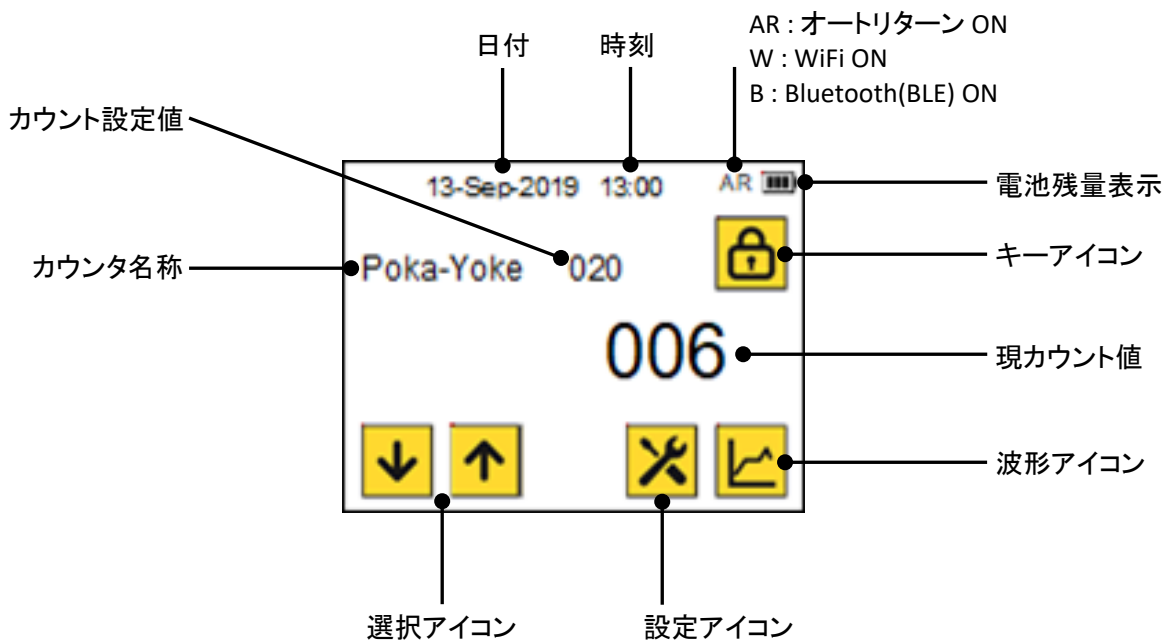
AR : オートリターン ON
W : WiFi ON
B : Bluetooth(BLE) ON

日付

時刻

カウント設定値

13-Sep-2019 13:00 AR

電池残量表示

カウンタ名称

Poka-Yoke 020

キーアイコン

006

現カウント値

波形アイコン

選択アイコン

設定アイコン